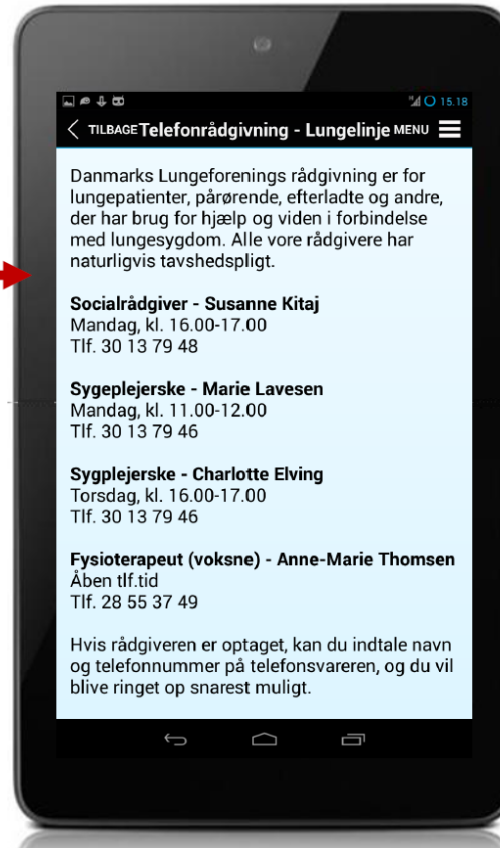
15.18

TILBAGE Telefonrådgivning - Lungelinje MENU

Danmarks Lungeforenings rådgivning er for lungepatienter, pårørende, efterladte og andre, der har brug for hjælp og viden i forbindelse med lungesygdom. Alle vore rådgivere har naturligvis tavshedspligt.

Socialrådgiver - Susanne Kitaj
Mandag, kl. 16.00-17.00
Tlf. 30 13 79 48

Sygeplejerske - Marie Lavesen
Mandag, kl. 11.00-12.00
Tlf. 30 13 79 46

Sygplejerske - Charlotte Elving
Torsdag, kl. 16.00-17.00
Tlf. 30 13 79 46

Fysioterapeut (voksne) - Anne-Marie Thomsen
Åben tlf.tid
Tlf. 28 55 37 49

Hvis rådgiveren er optaget, kan du indtale navn og telefonnummer på telefonsvareren, og du vil blive ringet op snarest muligt.